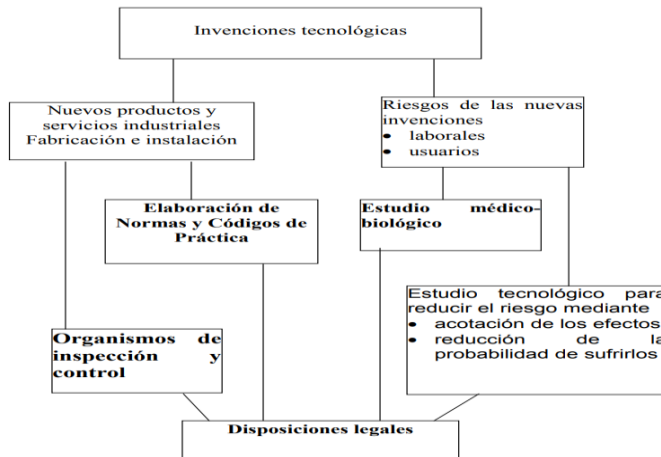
Invenciones tecnológicas

Nuevos productos y servicios industriales
Fabricación e instalación

Riesgos de las nuevas invenciones
• laborales
• usuarios

Elaboración de Normas y Códigos de Práctica

Estudio médico-biológico

Estudio tecnológico para reducir el riesgo mediante
• acotación de los efectos
• reducción de la probabilidad de sufrirlos

Organismos de inspección y control

Disposiciones legales